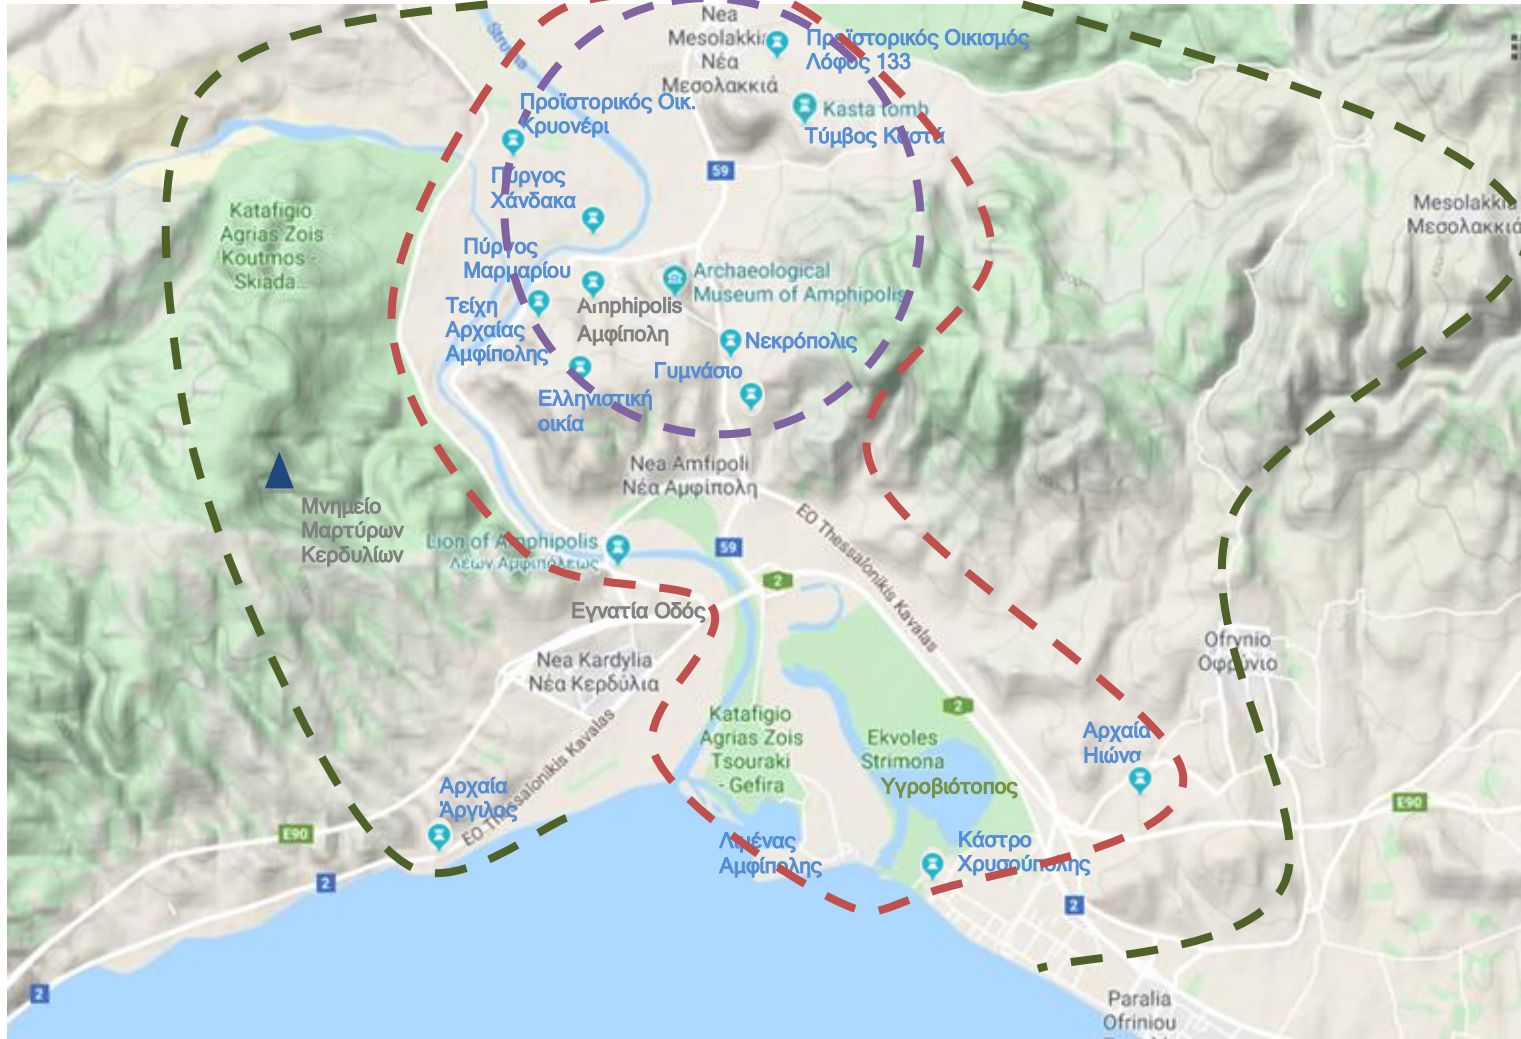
Strymonas

Nea Mesolakkia
Νέα Μεσολακκιά

Προϊστορικός Οικισμός Λόφος 133

Kasta tomb
Τύμβος Καστά

Προϊστορικός Οικ. Κρυονέρι

59

Πύργος Χάνδακα

Mesolakkia
Μεσολακκιά

Katafigio Agrias Zois Koutmos - Skiada

Πύργος Μαρμαρίου

Archaeological Museum of Amphipolis

Τείχη Αρχαίας Αμφίπολης

Amphipolis
Αμφίπολη

Νεκρόπολις

Γυμνάσιο

Ελληνιστική οικία

Nea Amfipoli
Νέα Αμφίπολη

Μνημείο Μαρτύρων Κερδυλίων

Lion of Amphipolis
Λέων Αμφιπόλεως

59

EO Thessalonikis Kavalas

2

Εγνατία Οδός

Nea Kardylia
Νέα Κερδύλια

Ofrynio
Οφρύνιο

2

Katafigio Agrias Zois Tsouraki - Gefira

Ekvoles Strimona

Υγροβιότοπος

Αρχαία Ηιόνα

EO Thessalonikis Kavalas

Αρχαία Άργιλος

E90

E90

Λιμένας Αμφίπολης

Κάστρο Χρυσούπολης

2

2

2

Paralia Ofriniou